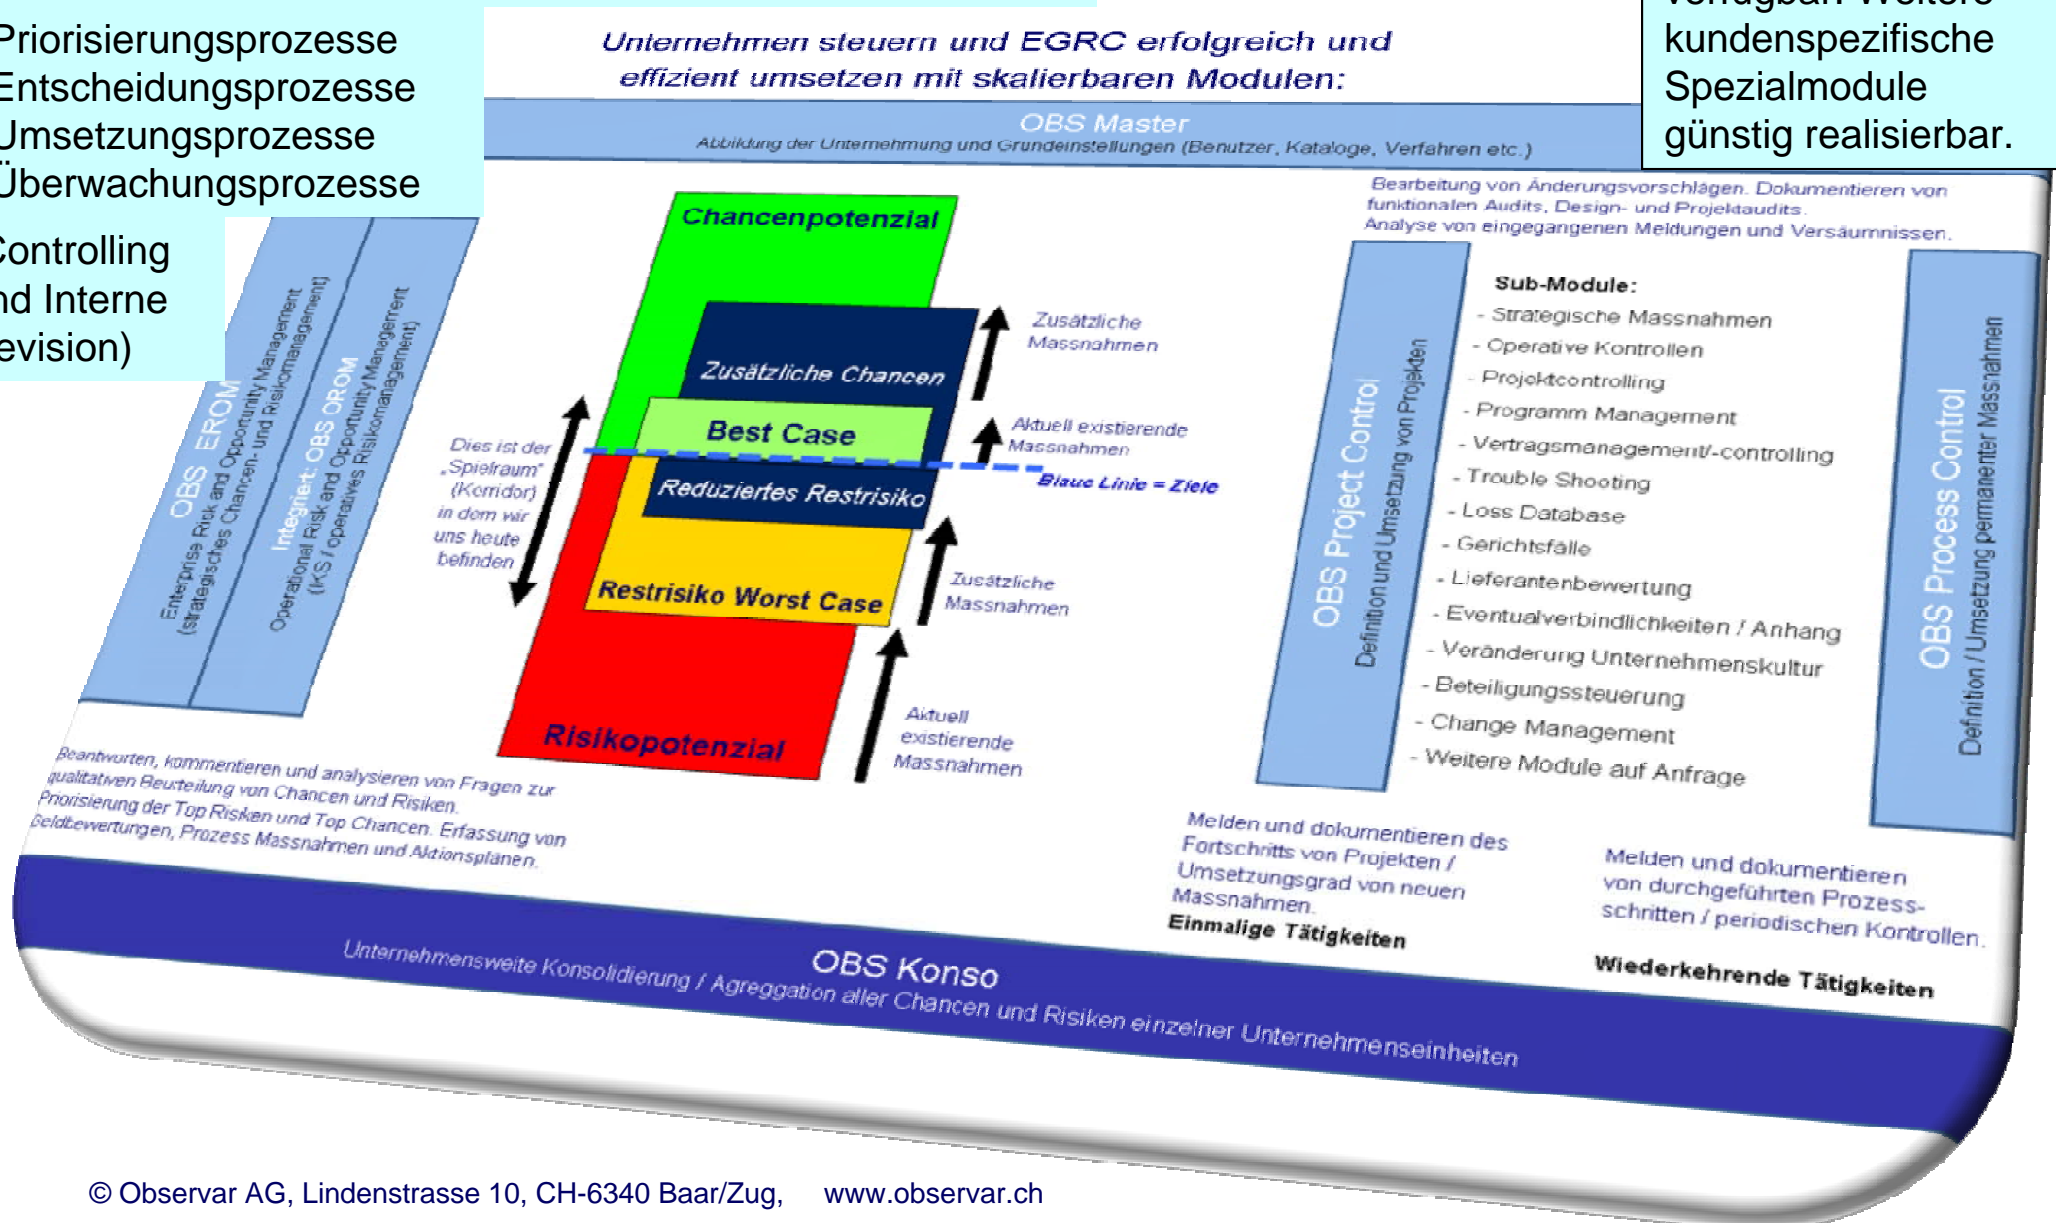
Priorisierungsprozesse
Entscheidungsprozesse
Umsetzungsprozesse
Überwachungsprozesse

Controlling
nd Interne
evision)

Unternehmen steuern und EGRC erfolgreich und effizient umsetzen mit skalierbaren Modulen:

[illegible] kundenspezifische Spezialmodule günstig realisierbar.

OBS Master
Abbildung der Unternehmung und Grundeinstellungen (Benutzer, Kataloge, Verfahren etc.)

OBS EROM
Enterprise Risk and Opportunity Management
(strategisches Chancen- und Risikomanagement)

Integriert: OBS OROM
Operational Risk and Opportunity Management
(KS / operatives Risikomanagement)

Chancenpotenzial
Zusätzliche Chancen
Best Case
Reduziertes Restrisiko
Restrisiko Worst Case
Risikopotenzial

Dies ist der „Spielraum" (Korridor) in dem wir uns heute befinden

Zusätzliche Massnahmen
Aktuell existierende Massnahmen
Blaue Linie = Ziele
Zusätzliche Massnahmen
Aktuell existierende Massnahmen

Bearbeitung von Änderungsvorschlägen. Dokumentieren von funktionalen Audits, Design- und Projektaudits. Analyse von eingegangenen Meldungen und Versäumnissen.

OBS Project Control
Definition und Umsetzung von Projekten

Sub-Module:
- Strategische Massnahmen
- Operative Kontrollen
- Projektcontrolling
- Programm Management
- Vertragsmanagement/-controlling
- Trouble Shooting
- Loss Database
- Gerichtsfälle
- Lieferantenbewertung
- Eventualverbindlichkeiten / Anhang
- Veränderung Unternehmenskultur
- Beteiligungssteuerung
- Change Management
- Weitere Module auf Anfrage

OBS Process Control
Definition / Umsetzung permanenter Massnahmen

Beantworten, kommentieren und analysieren von Fragen zur qualitativen Beurteilung von Chancen und Risiken. Priorisierung der Top Risiken und Top Chancen. Erfassung von Geldbewertungen, Prozess Massnahmen und Aktionsplänen.

Melden und dokumentieren des Fortschritts von Projekten / Umsetzungsgrad von neuen Massnahmen.
Einmalige Tätigkeiten

Melden und dokumentieren von durchgeführten Prozessschritten / periodischen Kontrollen.
Wiederkehrende Tätigkeiten

OBS Konso
Unternehmensweite Konsolidierung / Aggregation aller Chancen und Risiken einzelner Unternehmenseinheiten

© Observar AG, Lindenstrasse 10, CH-6340 Baar/Zug, www.observar.ch